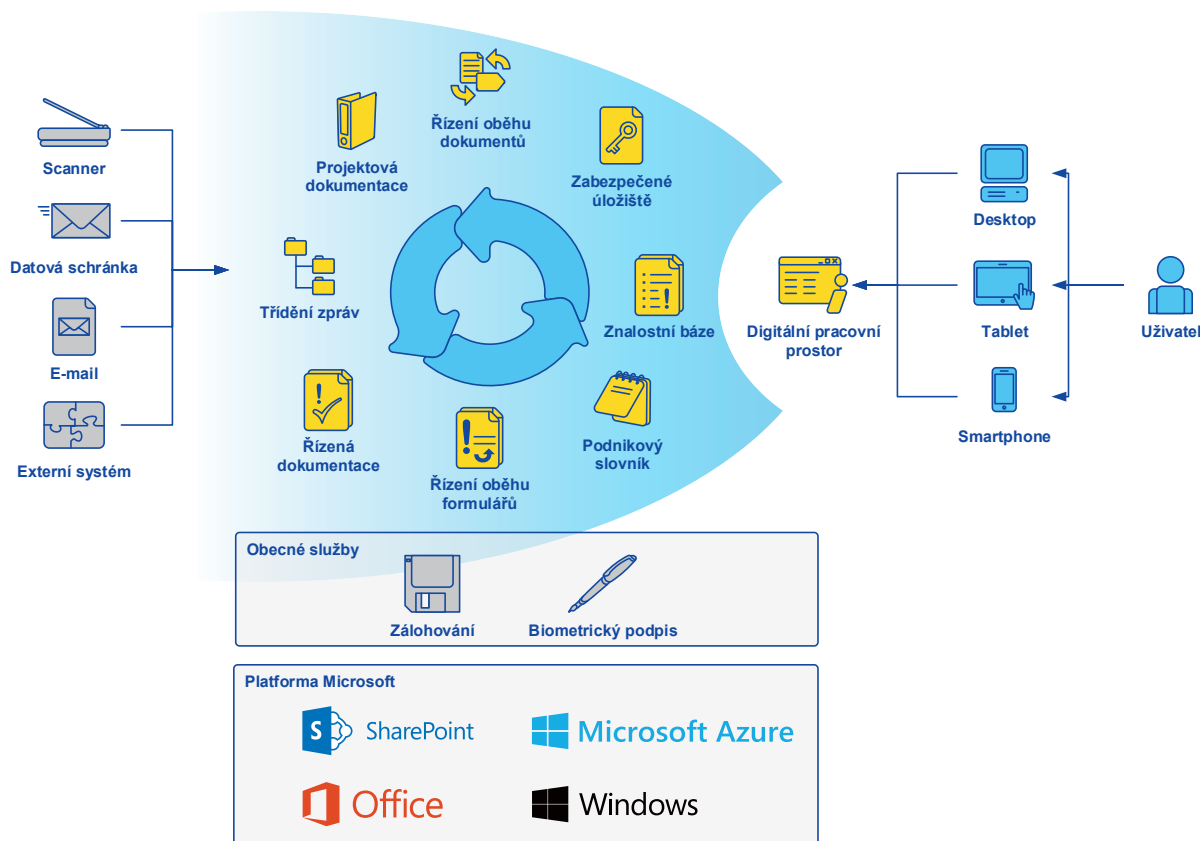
Scanner

Datová schránka

E-mail

Externí systém

Projektová dokumentace

Řízení oběhu dokumentů

Zabezpečené úložiště

Třídění zpráv

Znalostní báze

Řízená dokumentace

Řízení oběhu formulářů

Podnikový slovník

Digitální pracovní prostor

Desktop

Tablet

Smartphone

Uživatel

Obecné služby

Zálohování

Biometrický podpis

Platforma Microsoft

S SharePoint

Microsoft Azure

Office

Windows